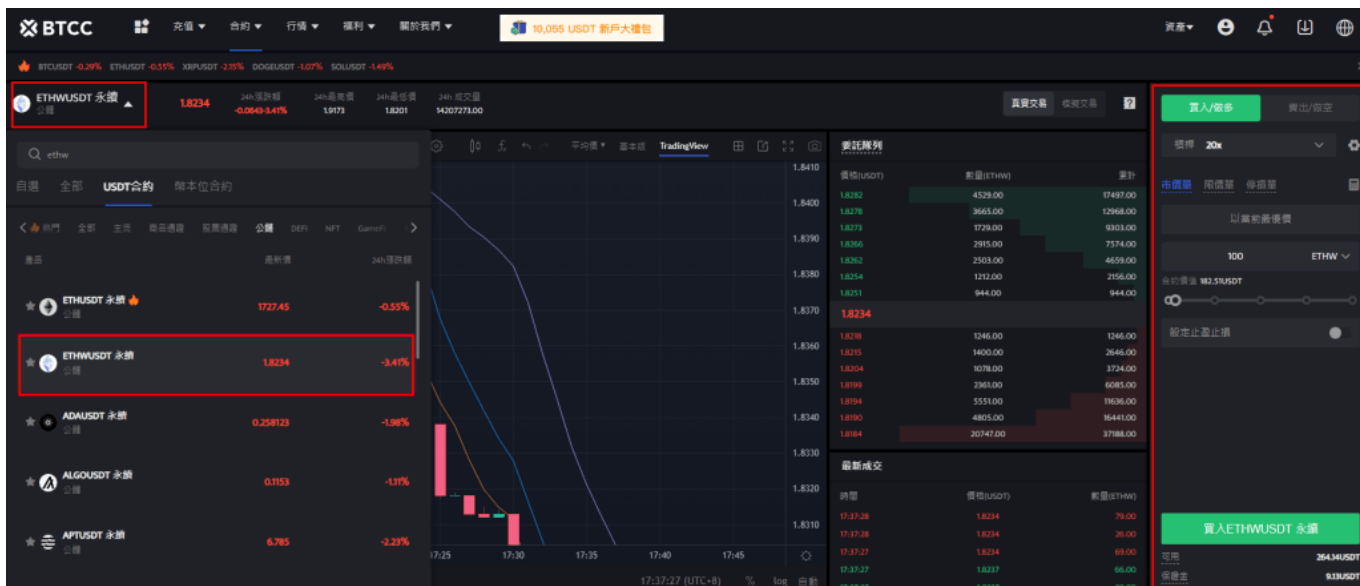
BTCC 充值 ▾ 合約 ▾ 行情 ▾ 福利 ▾ 關於我們 ▾ 10,055 USDT 新戶大禮包 資產 ▾

BTCUSDT -0.29% ETHUSDT -0.55% XRPUSDT -2.15% DOGEUSDT -1.07% SOLUSDT -1.49%

ETHWUSDT 永續 公鏈 1.8234 24h漲跌幅 -0.0643 -3.41% 24h最高價 1.9173 24h最低價 1.8201 24h成交量 14207273.00 真實交易 模擬交易 ?

ethw

自選 全部 USDT合約 幣本位合約

熱門 全部 主流 商品通證 股票通證 公鏈 DEFI NFT GameFi

產品 最新價 24h漲跌幅

| 產品 | 最新價 | 24h漲跌幅 |
|---|---|---|
| ETHUSDT 永續 公鏈 | 1727.45 | -0.55% |
| ETHWUSDT 永續 公鏈 | 1.8234 | -3.41% |
| ADAUSDT 永續 公鏈 | 0.258123 | -1.98% |
| ALGOUSDT 永續 公鏈 | 0.1153 | -1.11% |
| APTUSDT 永續 公鏈 | 6.785 | -2.23% |

平均價 ▾ 基本版 TradingView

1.8410 1.8400 1.8390 1.8380 1.8370 1.8360 1.8350 1.8340 1.8330 1.8320 1.8310

17:25 17:30 17:35 17:40 17:45

17:37:27 (UTC+8) % log 自動

委託簿列

| 價格(USDT) | 數量(ETHW) | 累計 |
|---|---|---|
| 1.8282 | 4529.00 | 17497.00 |
| 1.8278 | 3665.00 | 12968.00 |
| 1.8273 | 1729.00 | 9303.00 |
| 1.8266 | 2915.00 | 7574.00 |
| 1.8262 | 2503.00 | 4659.00 |
| 1.8254 | 1212.00 | 2156.00 |
| 1.8251 | 944.00 | 944.00 |
| 1.8234 | | |
| 1.8218 | 1246.00 | 1246.00 |
| 1.8215 | 1400.00 | 2646.00 |
| 1.8204 | 1078.00 | 3724.00 |
| 1.8199 | 2361.00 | 6085.00 |
| 1.8194 | 5551.00 | 11636.00 |
| 1.8190 | 4805.00 | 16441.00 |
| 1.8184 | 20747.00 | 37188.00 |

最新成交

| 時間 | 價格(USDT) | 數量(ETHW) |
|---|---|---|
| 17:37:28 | 1.8234 | 79.00 |
| 17:37:28 | 1.8234 | 26.00 |
| 17:37:27 | 1.8234 | 69.00 |
| 17:37:27 | 1.8237 | 66.00 |

買入/做多 賣出/做空

槓桿 20x

市價單 限價單 停損單

以當前最優價

100 ETHW

合約價值 182.51USDT

設定止盈止損

買入ETHWUSDT 永續

可用 264.34USDT

保證金 9.13USDT